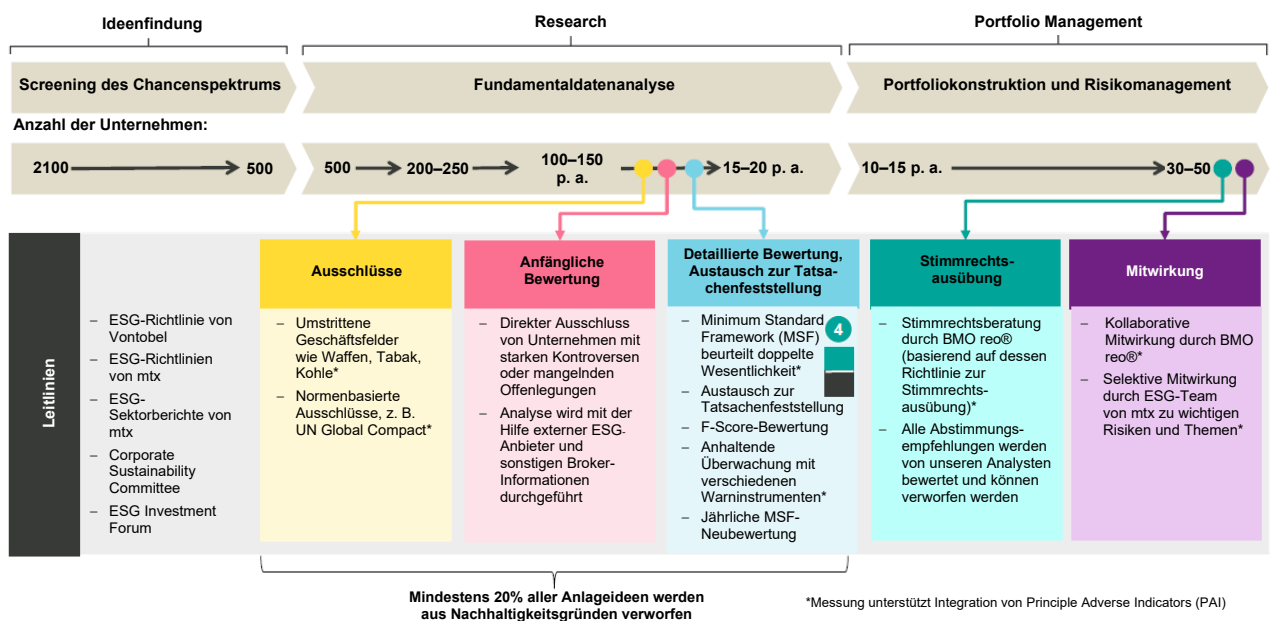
Ideenfindung

Research

Portfolio Management

Screening des Chancenspektrums

Fundamentaldatenanalyse

Portfoliokonstruktion und Risikomanagement

Anzahl der Unternehmen:

2100 → 500

500 → 200–250 → 100–150 p. a. → 15–20 p. a.

10–15 p. a. → 30–50

Leitlinien

– ESG-Richtlinie von Vontobel
– ESG-Richtlinien von mtx
– ESG-Sektorberichte von mtx
– Corporate Sustainability Committee
– ESG Investment Forum

Ausschlüsse

– Umstrittene Geschäftsfelder wie Waffen, Tabak, Kohle*
– Normenbasierte Ausschlüsse, z. B. UN Global Compact*

Anfängliche Bewertung

– Direkter Ausschluss von Unternehmen mit starken Kontroversen oder mangelnden Offenlegungen
– Analyse wird mit der Hilfe externer ESG-Anbieter und sonstigen Broker-Informationen durchgeführt

Detaillierte Bewertung, Austausch zur Tatsachenfeststellung

– Minimum Standard Framework (MSF) beurteilt doppelte Wesentlichkeit*
4
– Austausch zur Tatsachenfeststellung
– F-Score-Bewertung
– Anhaltende Überwachung mit verschiedenen Warninstrumenten*
– Jährliche MSF-Neubewertung

Stimmrechtsausübung

– Stimmrechtsberatung durch BMO reo® (basierend auf dessen Richtlinie zur Stimmrechtsausübung)*
– Alle Abstimmungsempfehlungen werden von unseren Analysten bewertet und können verworfen werden

Mitwirkung

– Kollaborative Mitwirkung durch BMO reo®*
– Selektive Mitwirkung durch ESG-Team von mtx zu wichtigen Risiken und Themen*

Mindestens 20% aller Anlageideen werden aus Nachhaltigkeitsgründen verworfen

*Messung unterstützt Integration von Principle Adverse Indicators (PAI)